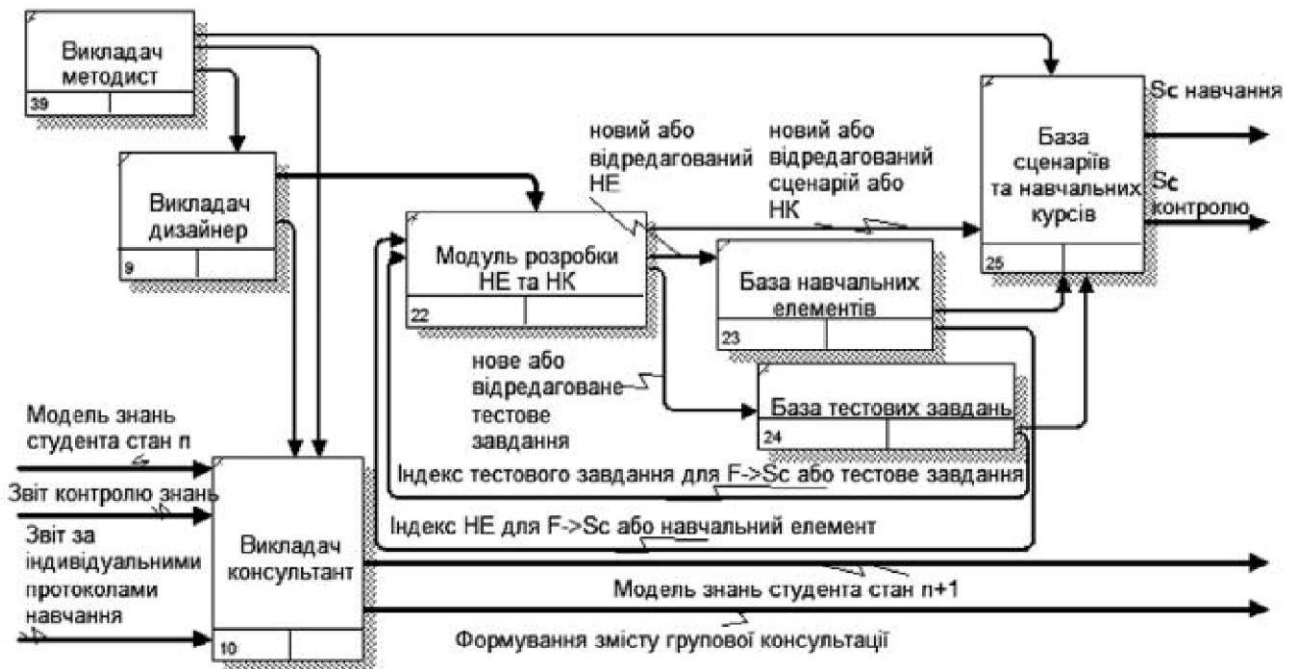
Викладач методист
39

Викладач дизайнер
9

новий або відредагований НЕ

новий або відредагований сценарій або НК

База сценаріїв та навчальних курсів
25

Sc навчання

Sc контролю

Модуль розробки НЕ та НК
22

База навчальних елементів
23

нове або відредаговане тестове завдання

База тестових завдань
24

Модель знань студента стан n

Звіт контролю знань

Звіт за індивідуальними протоколами навчання

Викладач консультант
10

Індекс тестового завдання для F->Sc або тестове завдання

Індекс НЕ для F->Sc або навчальний елемент

Модель знань студента стан n+1

Формування змісту групової консультації